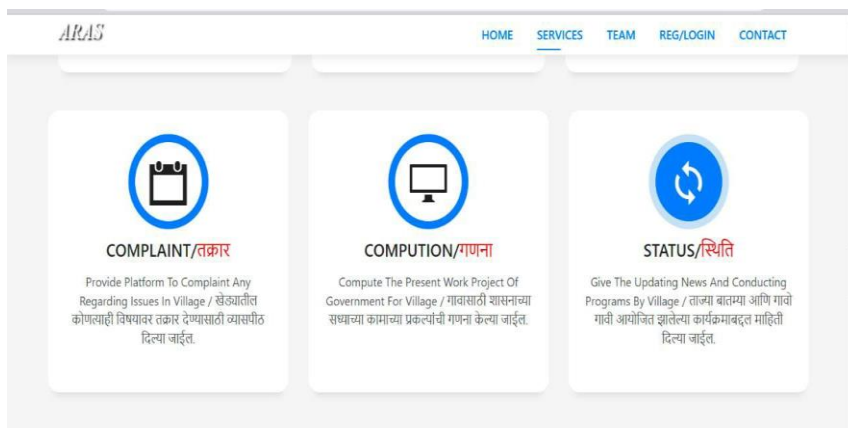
ARAS

HOME SERVICES TEAM REG/LOGIN CONTACT

COMPLAINT/तक्रार

Provide Platform To Complaint Any Regarding Issues In Village / खेड्यातील कोणत्याही विषयावर तक्रार देण्यासाठी व्यासपीठ दिल्या जाईल.

COMPUTION/गणना

Compute The Present Work Project Of Government For Village / गावासाठी शासनाच्या सध्याच्या कामाच्या प्रकल्पांची गणना केल्या जाईल.

STATUS/स्थिति

Give The Updating News And Conducting Programs By Village / ताज्या बातम्या आणि गावो गावी आयोजित झालेल्या कार्यक्रमाबद्दल माहिती दिल्या जाईल.